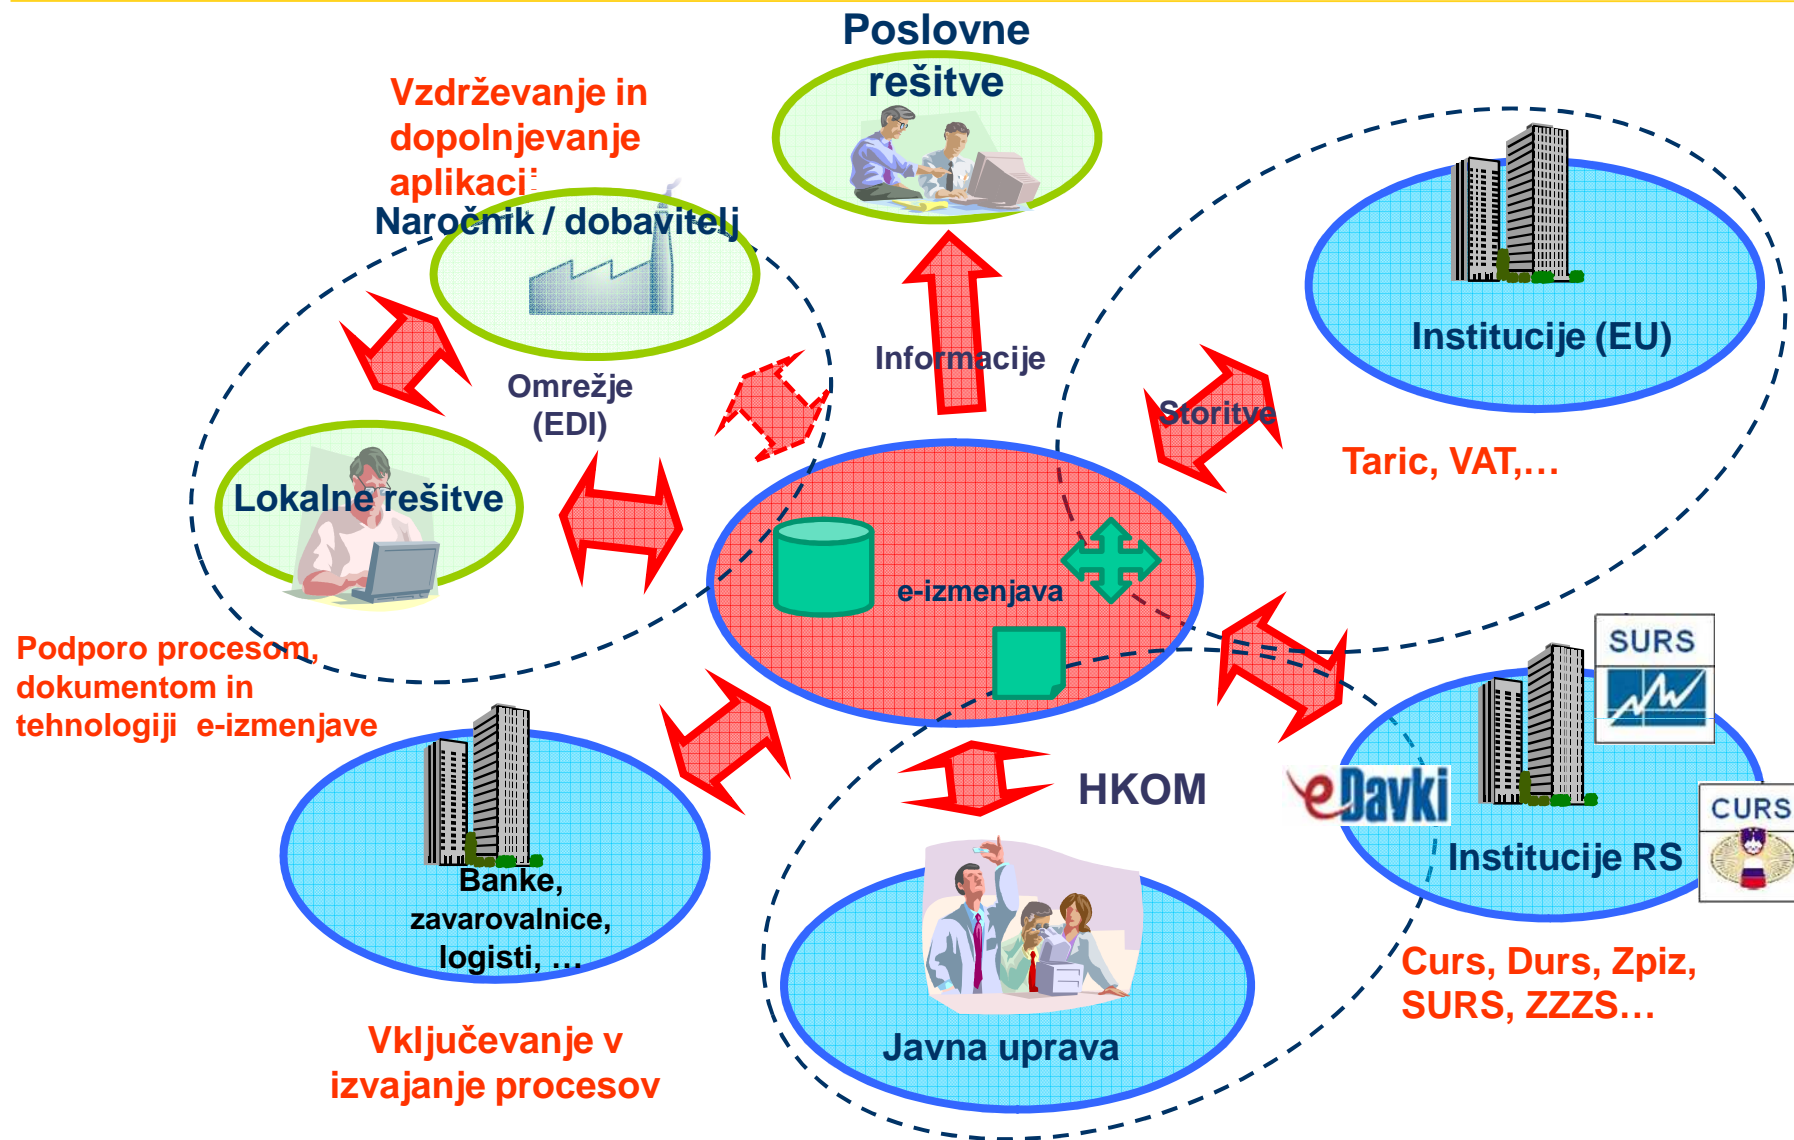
Poslovne rešitve

Vzdrževanje in dopolnjevanje aplikaci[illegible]

Naročnik / dobavitelj

Informacije

Institucije (EU)

Omrežje (EDI)

Storitve

Taric, VAT,…

Lokalne rešitve

e-izmenjava

Podporo procesom, dokumentom in tehnologiji e-izmenjave

SURS

HKOM

eDavki

CURS

Institucije RS

Banke, zavarovalnice, logisti, …

Javna uprava

Curs, Durs, Zpiz, SURS, ZZZS…

Vključevanje v izvajanje procesov